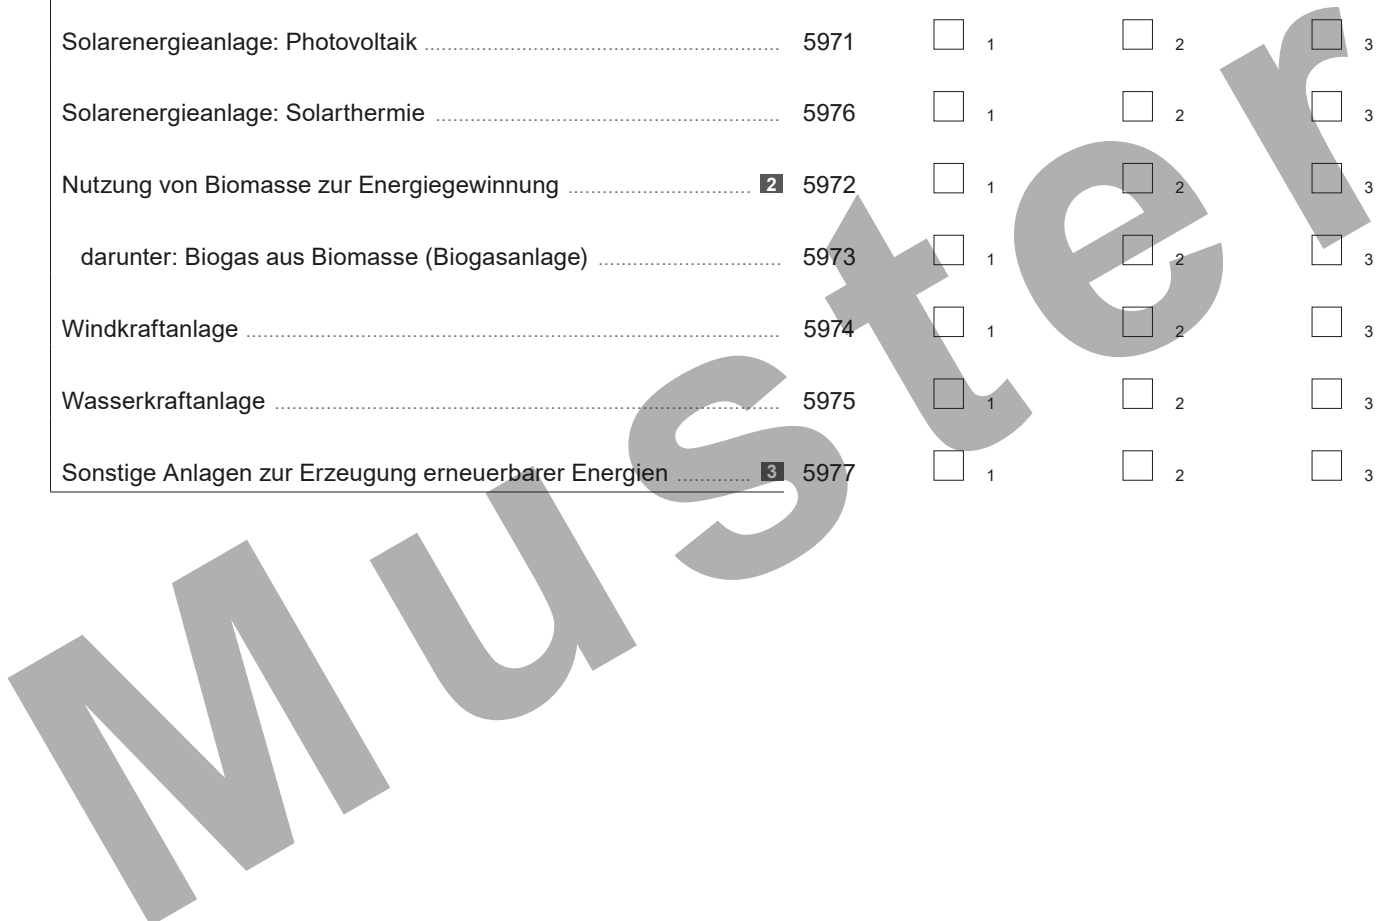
Solarenergieanlage: Photovoltaik ........................................................ 5971 ☐ 1 ☐ 2 ☐ 3

Solarenergieanlage: Solarthermie ........................................................ 5976 ☐ 1 ☐ 2 ☐ 3

Nutzung von Biomasse zur Energiegewinnung ........................... 2 5972 ☐ 1 ☐ 2 ☐ 3

darunter: Biogas aus Biomasse (Biogasanlage) ........................... 5973 ☐ 1 ☐ 2 ☐ 3

Windkraftanlage ........................................................................ 5974 ☐ 1 ☐ 2 ☐ 3

Wasserkraftanlage ...................................................................... 5975 ☐ 1 ☐ 2 ☐ 3

Sonstige Anlagen zur Erzeugung erneuerbarer Energien ............ 3 5977 ☐ 1 ☐ 2 ☐ 3

Muster